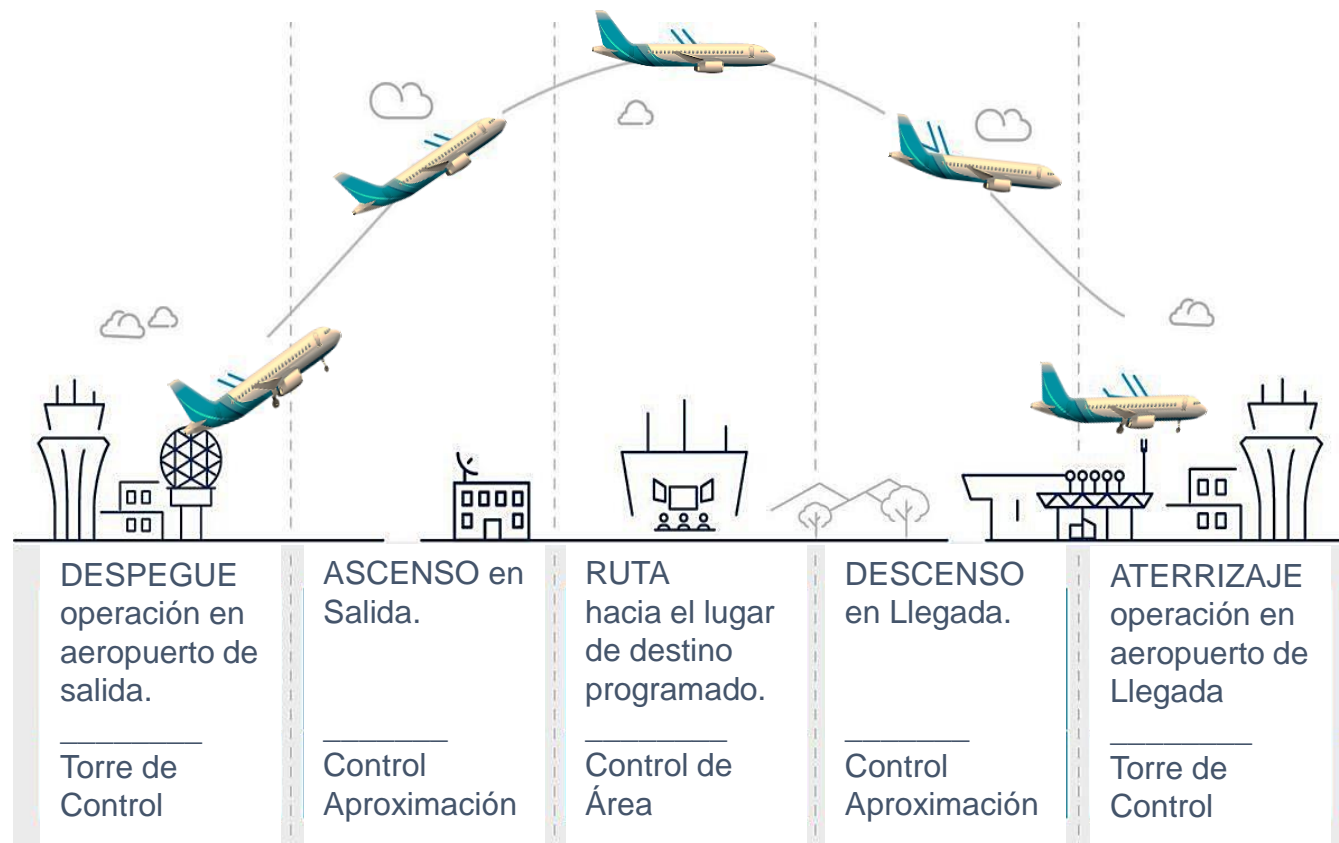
DESPEGUE
operación en aeropuerto de salida.
________
Torre de Control

ASCENSO en Salida.
________
Control Aproximación

RUTA
hacia el lugar de destino programado.
________
Control de Área

DESCENSO en Llegada.
________
Control Aproximación

ATERRIZAJE
operación en aeropuerto de Llegada
________
Torre de Control